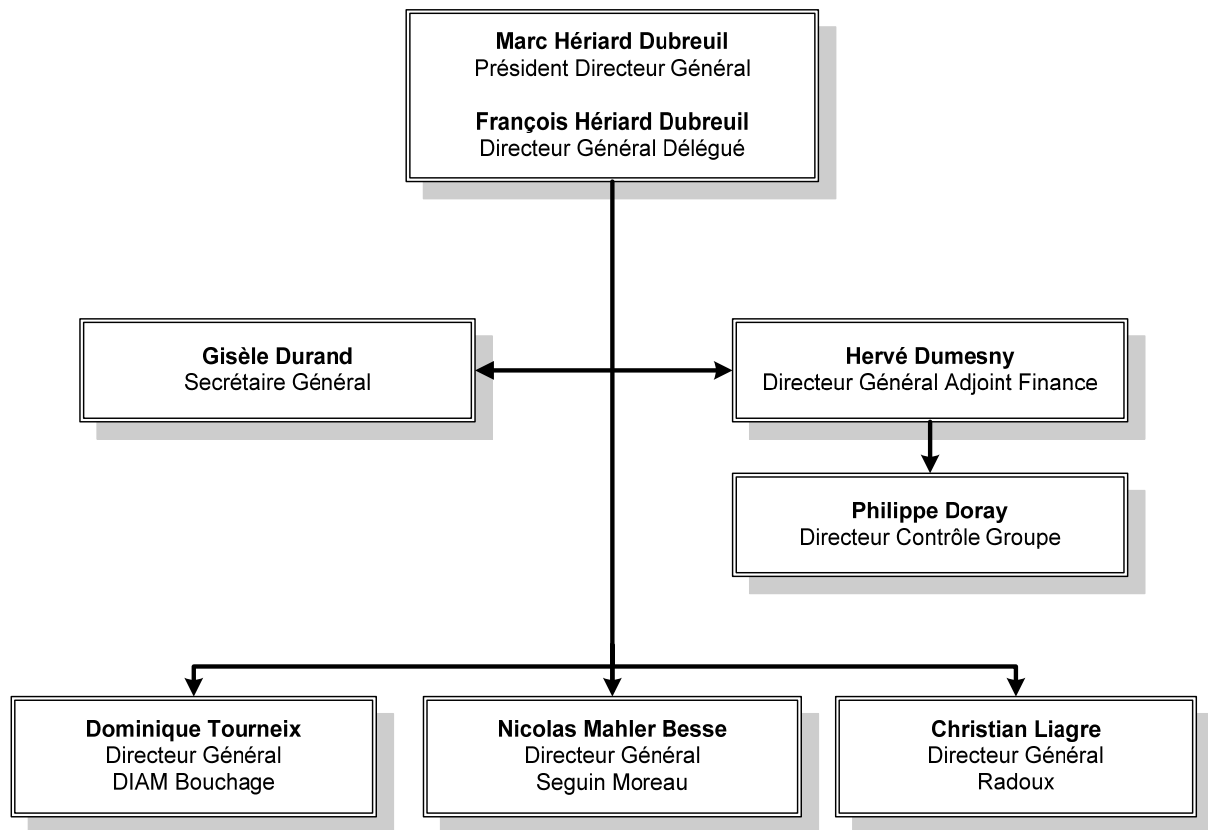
Marc Hériard Dubreuil
Président Directeur Général

François Hériard Dubreuil
Directeur Général Délégué

Gisèle Durand
Secrétaire Général

Hervé Dumesny
Directeur Général Adjoint Finance

Philippe Doray
Directeur Contrôle Groupe

Dominique Tourneix
Directeur Général
DIAM Bouchage

Nicolas Mahler Besse
Directeur Général
Seguin Moreau

Christian Liagre
Directeur Général
Radoux